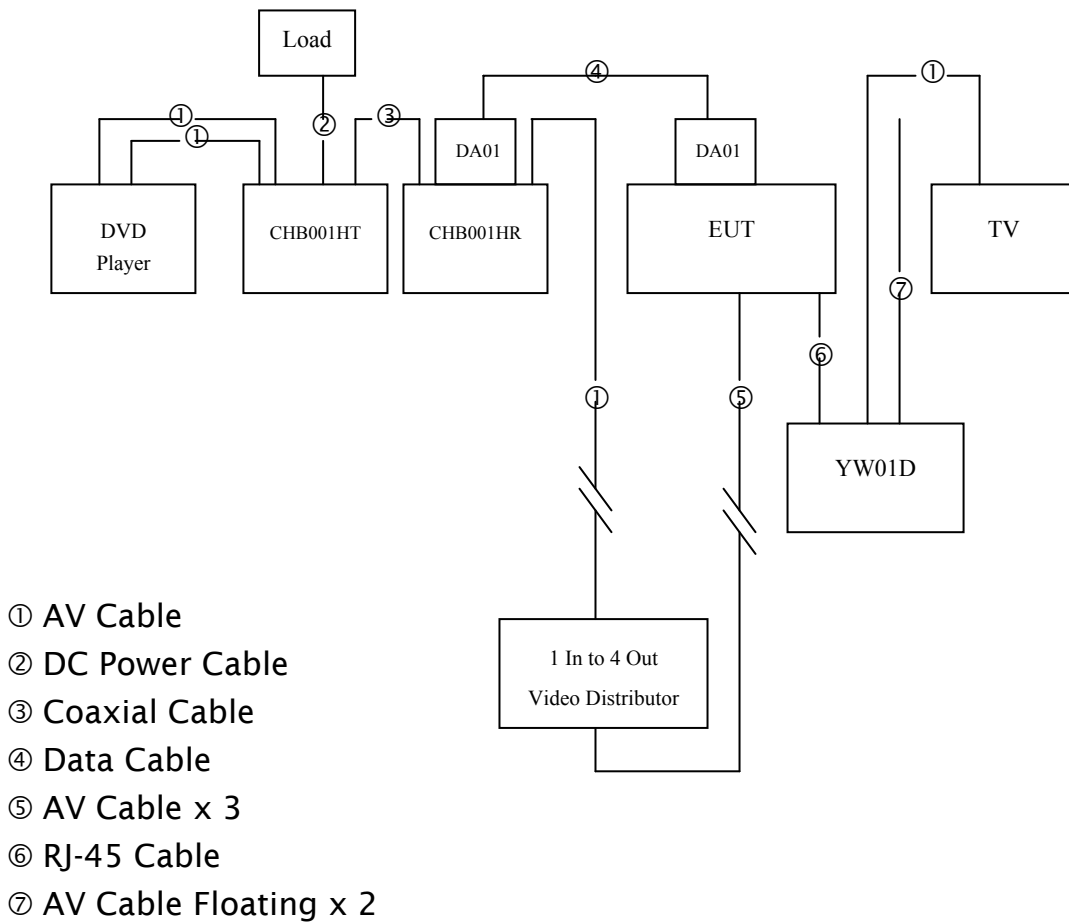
Load

①
①
②
③
④
①

DA01
DA01

DVD Player
CHB001HT
CHB001HR
EUT
TV

⑦
⑥
①
⑤

YW01D

1 In to 4 Out Video Distributor

① AV Cable
② DC Power Cable
③ Coaxial Cable
④ Data Cable
⑤ AV Cable x 3
⑥ RJ-45 Cable
⑦ AV Cable Floating x 2